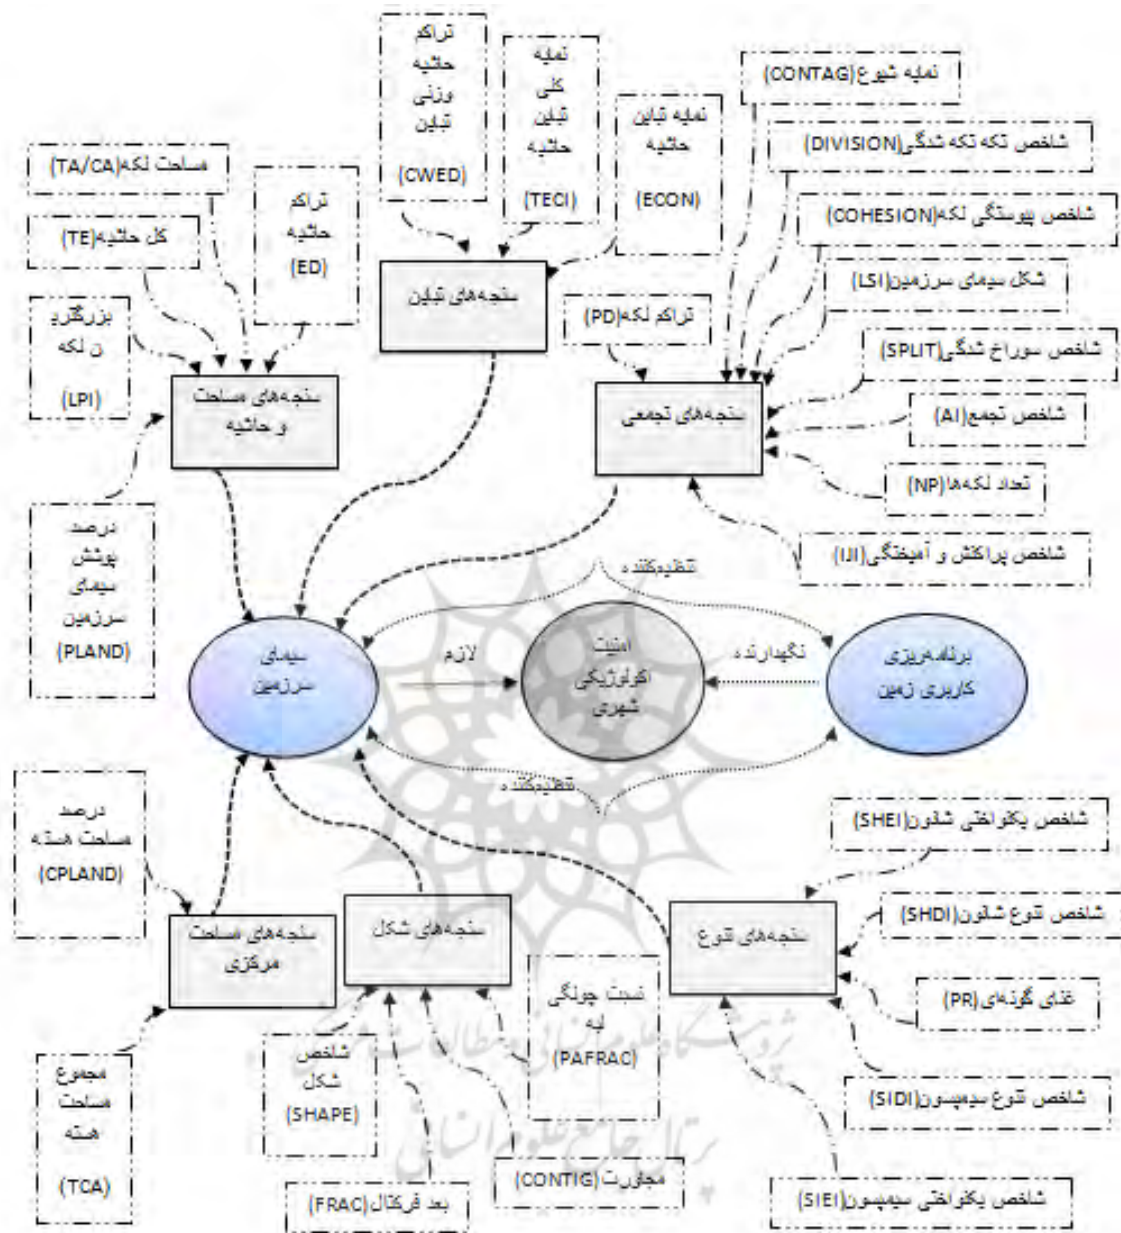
تراکم حاشیه وزنی تباین (CWED)

نمایه کلی تباین حاشیه (TECI)

نمایه تباین حاشیه (ECON)

نمایه شیوع(CONTAG)

شاخص تکه تکه شدگی(DIVISION)

شاخص پیوستگی لکه(COHESION)

شکل سیمای سرزمین(LSI)

شاخص سوراخ شدگی(SPLIT)

شاخص تجمع(AI)

تعداد لکه‌ها(NP)

شاخص پراکنش و آمیختگی(IJI)

مساحت لکه(TA/CA)

کل حاشیه(TE)

تراکم حاشیه (ED)

بزرگترین لکه (LPI)

سنجه‌های تباین

تراکم لکه(PD)

سنجه‌های مساحت و حاشیه

سنجه‌های تجمعی

درصد پوشش سیمای سرزمین (PLAND)

تنظیم‌کننده

سیمای سرزمین

لازم

امنیت اکولوژیکی شهری

نگهدارنده

برنامه‌ریزی کاربری زمین

تنظیم‌کننده

درصد مساحت هسته (CPLAND)

شاخص یکنواختی شانون(SHEI)

سنجه‌های مساحت مرکزی

سنجه‌های شکل

سنجه‌های تنوع

شاخص تنوع شانون(SHDI)

نسبت چولگی لبه (PAFRAC)

غنای گونه‌ای(PR)

مجموع مساحت هسته (TCA)

شاخص شکل (SHAPE)

شاخص تنوع سیمپسون(SIDI)

مجاورت(CONTIG)

بعد فرکتال(FRAC)

شاخص یکنواختی سیمپسون(SIEI)